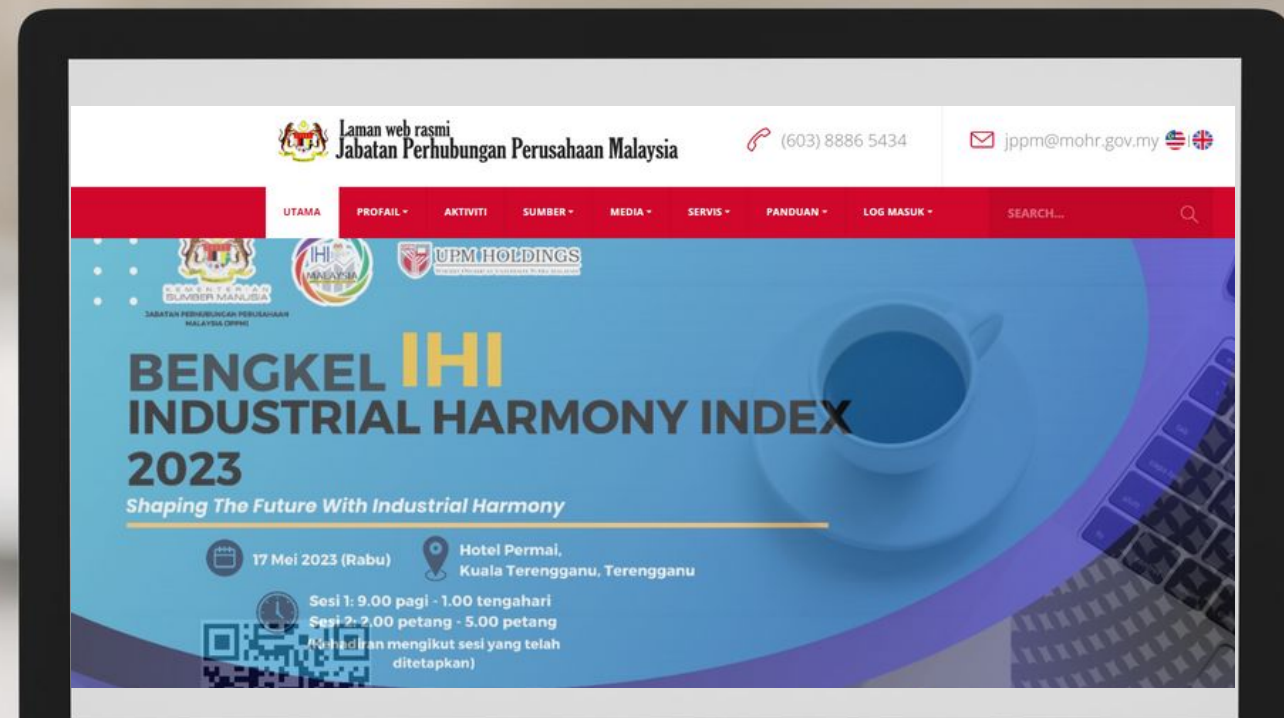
Laman web rasmi
Jabatan Perhubungan Perusahaan Malaysia

(603) 8886 5434

jppm@mohr.gov.my

UTAMA PROFAIL AKTIVITI SUMBER MEDIA SERVIS PANDUAN LOG MASUK SEARCH...

KEMENTERIAN SUMBER MANUSIA
JABATAN PERHUBUNGAN PERUSAHAAN MALAYSIA (JPPM)

IHI MALAYSIA

UPM HOLDINGS

BENGKEL IHI
INDUSTRIAL HARMONY INDEX
2023
Shaping The Future With Industrial Harmony

17 Mei 2023 (Rabu)

Hotel Permai,
Kuala Terengganu, Terengganu

Sesi 1: 9.00 pagi - 1.00 tengahari
Sesi 2: 2.00 petang - 5.00 petang
(Kehadiran mengikut sesi yang telah ditetapkan)